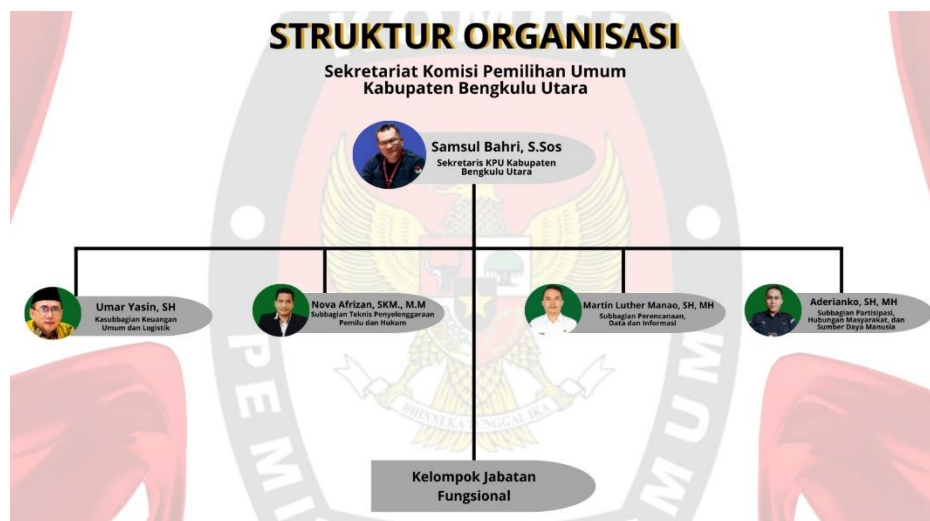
STRUKTUR ORGANISASI

Sekretariat Komisi Pemilihan Umum Kabupaten Bengkulu Utara

Samsul Bahri, S.Sos
Sekretaris KPU Kabupaten Bengkulu Utara

Umar Yasin, SH
Kasubbagian Keuangan Umum dan Logistik

Nova Afrizan, SKM., M.M
Subbagian Teknis Penyelenggaraan Pemilu dan Hukum

Martin Luther Manao, SH, MH
Subbagian Perencanaan, Data dan Informasi

Aderianko, SH, MH
Subbagian Partisipasi, Hubungan Masyarakat, dan Sumber Daya Manusia

Kelompok Jabatan Fungsional

BHINNEKA TUNGGAL IKA

PEMILIHAN UMUM